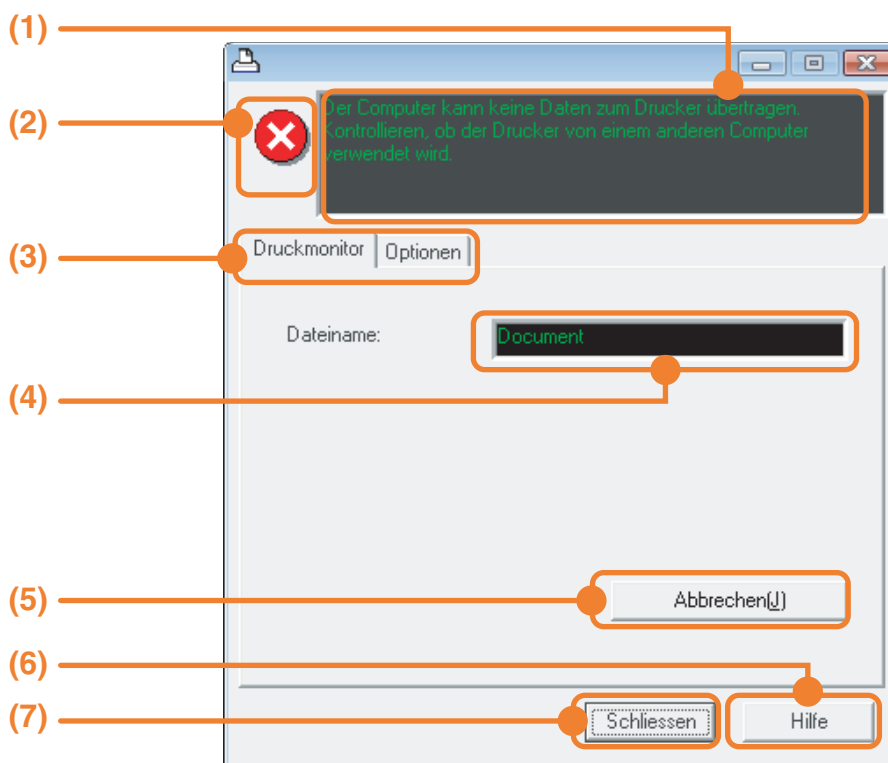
(1)

(2)

Der Computer kann keine Daten zum Drucker übertragen. Kontrollieren, ob der Drucker von einem anderen Computer verwendet wird.

(3)

Druckmonitor | Optionen

Dateiname:

Document

(4)

(5)

Abbrechen(J)

(6)

(7)

Schliessen

Hilfe